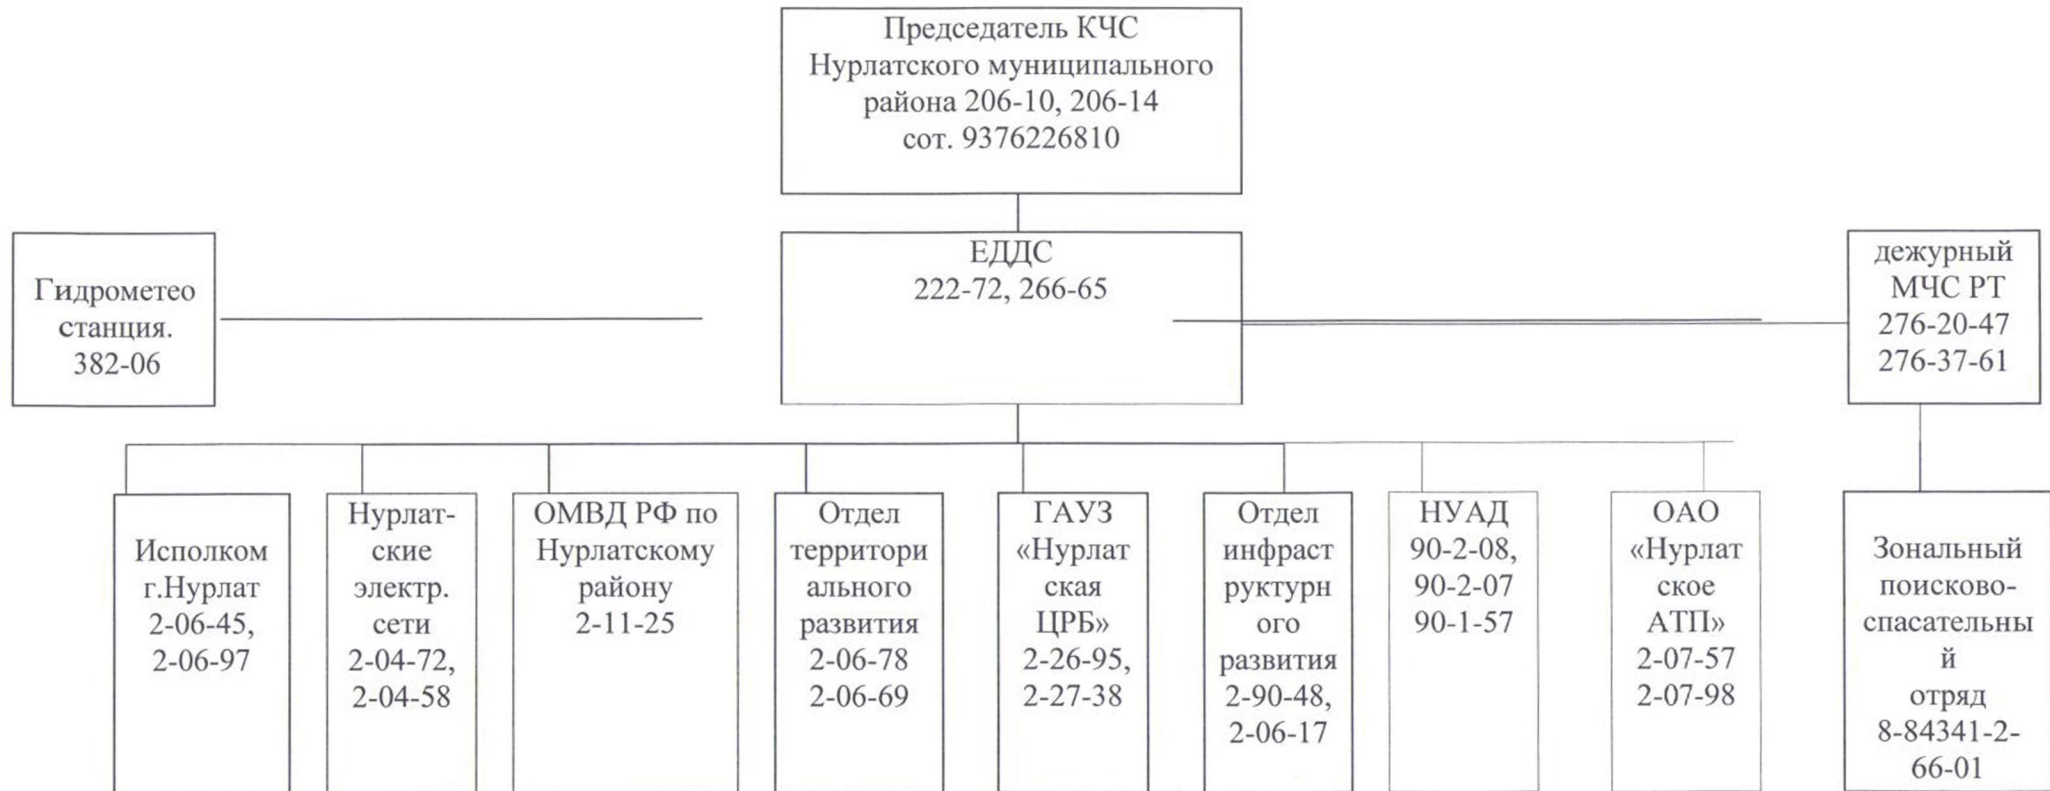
Председатель КЧС Нурлатского муниципального района 206-10, 206-14 сот. 9376226810

Гидрометео станция. 382-06

ЕДДС 222-72, 266-65

дежурный МЧС РТ 276-20-47 276-37-61

Исполком г.Нурлат 2-06-45, 2-06-97

Нурлатские электр. сети 2-04-72, 2-04-58

ОМВД РФ по Нурлатскому району 2-11-25

Отдел территориального развития 2-06-78 2-06-69

ГАУЗ «Нурлатская ЦРБ» 2-26-95, 2-27-38

Отдел инфраструктурного развития 2-90-48, 2-06-17

НУАД 90-2-08, 90-2-07 90-1-57

ОАО «Нурлатское АТП» 2-07-57 2-07-98

Зональный поисково-спасательный отряд 8-84341-2-66-01